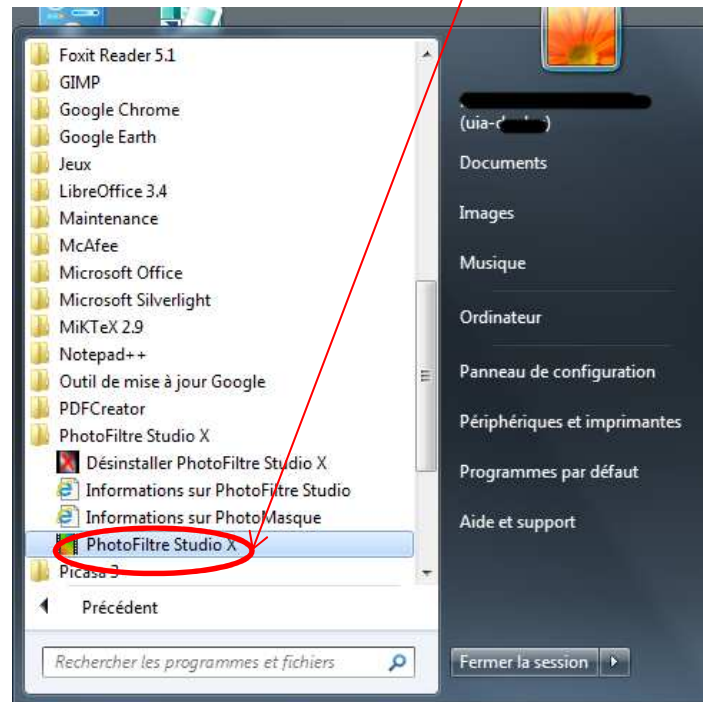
Foxit Reader 5.1
GIMP
Google Chrome
Google Earth
Jeux
LibreOffice 3.4
Maintenance
McAfee
Microsoft Office
Microsoft Silverlight
MiKTeX 2.9
Notepad++
Outil de mise à jour Google
PDFCreator
PhotoFiltre Studio X
Désinstaller PhotoFiltre Studio X
Informations sur PhotoFiltre Studio
Informations sur PhotoMasque
PhotoFiltre Studio X
Picasa 3

Précédent

Rechercher les programmes et fichiers

(uia-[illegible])
Documents
Images
Musique
Ordinateur
Panneau de configuration
Périphériques et imprimantes
Programmes par défaut
Aide et support

Fermer la session